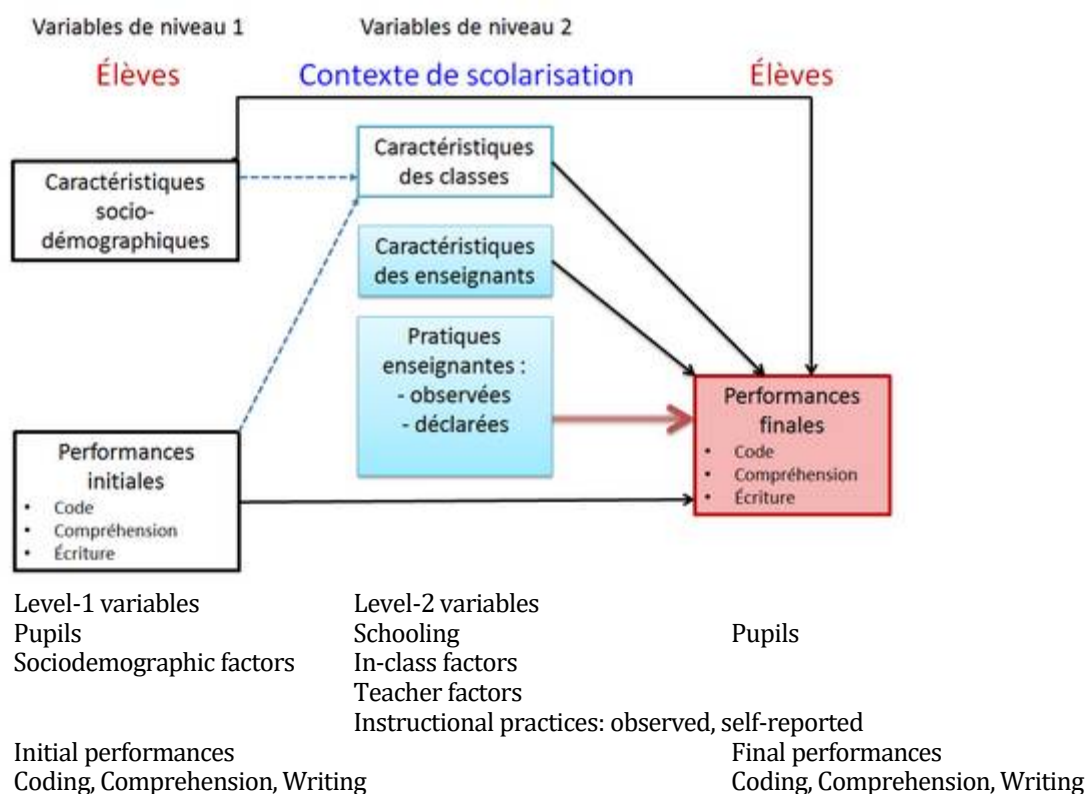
Variables de niveau 1

Variables de niveau 2

Élèves

Contexte de scolarisation

Élèves

Caractéristiques socio-démographiques

Caractéristiques des classes

Caractéristiques des enseignants

Pratiques enseignantes :
- observées
- déclarées

Performances initiales
• Code
• Compréhension
• Écriture

Performances finales
• Code
• Compréhension
• Écriture

Level-1 variables
Pupils
Sociodemographic factors

Level-2 variables
Schooling
In-class factors
Teacher factors
Instructional practices: observed, self-reported

Pupils

Initial performances
Coding, Comprehension, Writing

Final performances
Coding, Comprehension, Writing